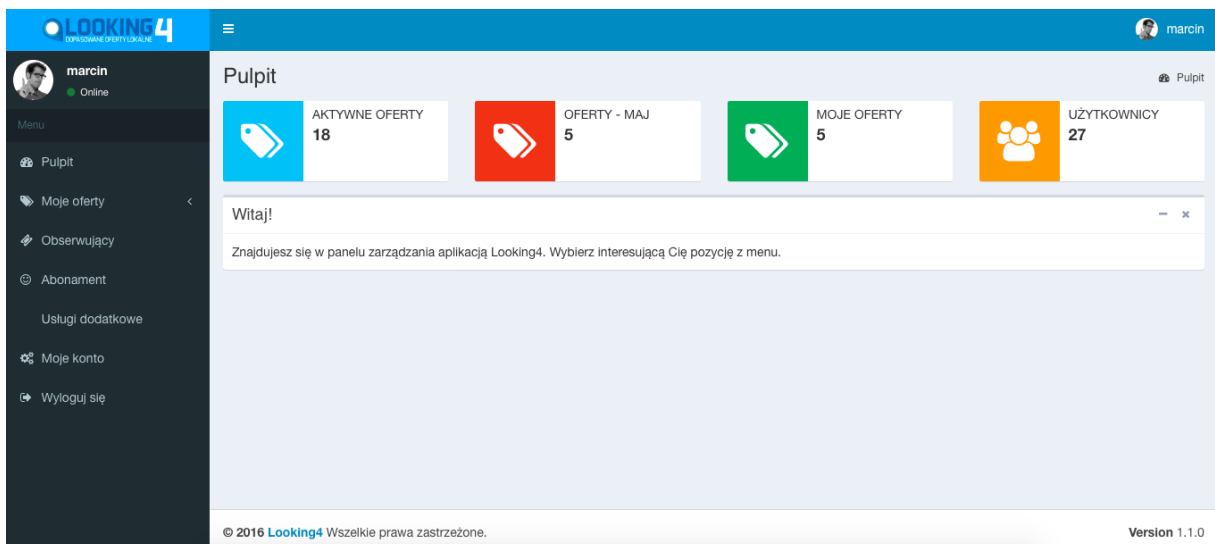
LOOKING4
DOPASOWANE OFERTY LOKALNE

marcin

marcin
Online

Menu

Pulpit

Moje oferty

Obserwujący

Abonament

Usługi dodatkowe

Moje konto

Wyloguj się

Pulpit

Pulpit

AKTYWNE OFERTY
18

OFERTY - MAJ
5

MOJE OFERTY
5

UŻYTKOWNICY
27

Witaj!

Znajdujesz się w panelu zarządzania aplikacją Looking4. Wybierz interesującą Cię pozycję z menu.

© 2016 Looking4 Wszelkie prawa zastrzeżone.

Version 1.1.0